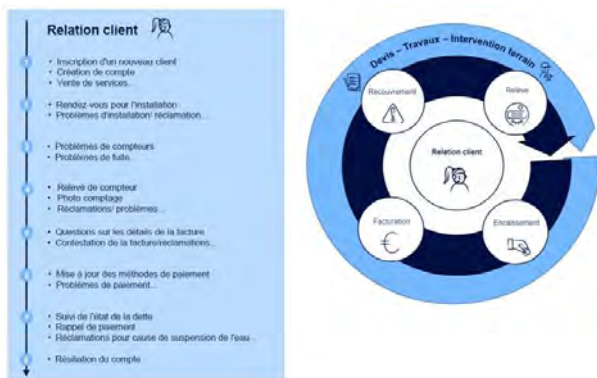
Relation client

- Inscription d'un nouveau client
- Création de compte
- Vente de services...

- Rendez-vous pour l'installation
- Problèmes d'installation/ réclamation...

- Problèmes de compteurs
- Problèmes de fuite...

- Relevé de compteur
- Photo comptage
- Réclamations/ problèmes...

- Questions sur les détails de la facture
- Contestation de la facture/réclamations...

- Mise à jour des méthodes de paiement
- Problèmes de paiement...

- Suivi de l'état de la dette
- Rappel de paiement
- Réclamations pour cause de suspension de l'eau...

- Résiliation du compte

Devis – Travaux – Intervention terrain

Recouvrement

Relève

Relation client

Facturation

Encaissement